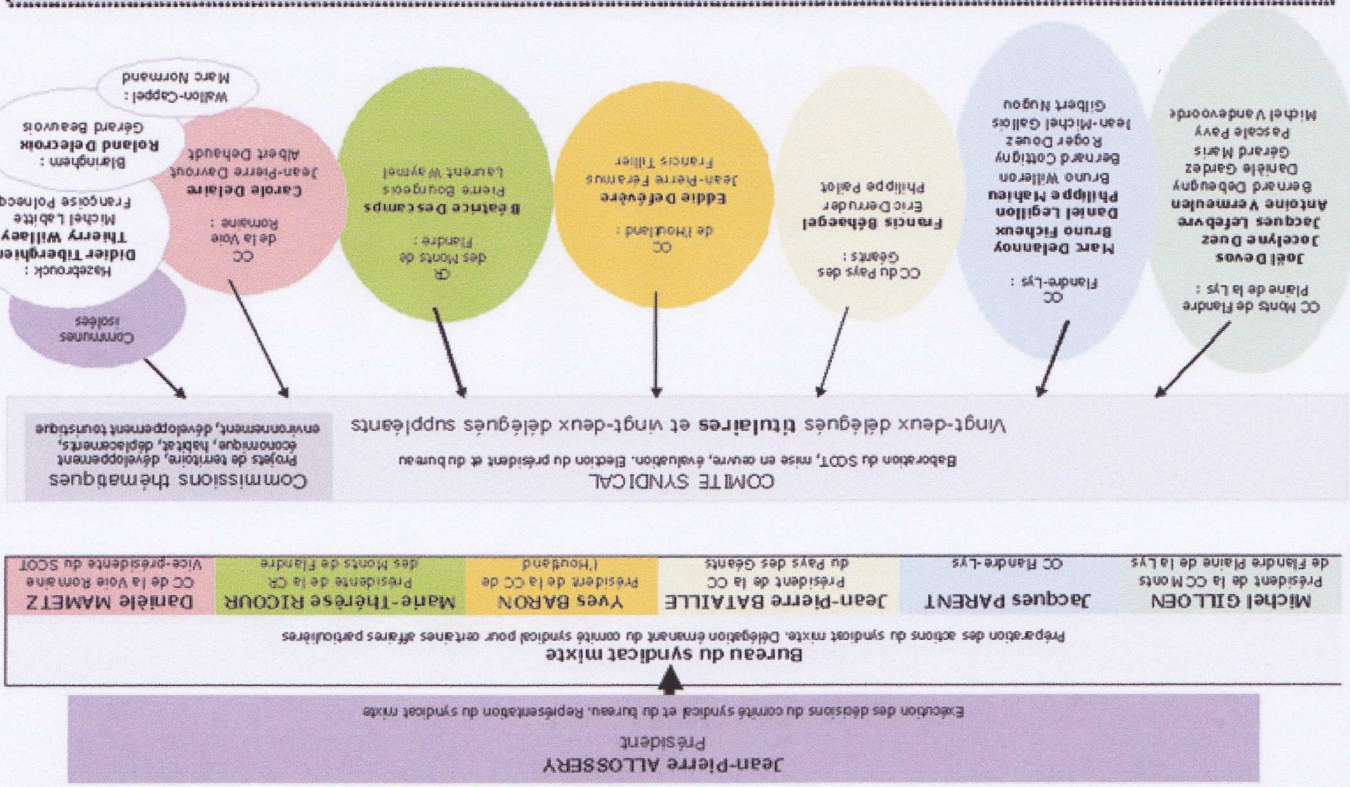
Jean-Pierre ALLOSSERY
Président
Exécution des décisions du comité syndical et du bureau. Représentation du syndicat mixte

Bureau du syndicat mixte
Préparation des actions du syndicat mixte. Délégation émanant du comité syndical pour certaines affaires particulières

| Michel GILLOEN | Jacques PARENT | Jean-Pierre BATAILLE | Yves BARON | Marie-Thérèse RICOUR | Danièle MAMETZ |
|---|---|---|---|---|---|
| Président de la CC Monts de Flandre Plaine de la Lys | CC Flandre-Lys | Président de la CC du Pays des Géants | Président de la CC de l'Houtland | Présidente de la CR des Monts de Flandre | CC de la Voie Romaine Vice-présidente du SCOT |

COMITE SYNDICAL
Elaboration du SCOT, mise en oeuvre, évaluation. Election du président et du bureau
Vingt-deux délégués titulaires et vingt-deux délégués suppléants

Commissions thématiques
Projets de territoire, développement économique, habitat, déplacements, environnement, développement touristique

CC Monts de Flandre Plaine de la Lys :
Joël Devos
Jocelyne Ducz
Jacques Lefebvre
Antoine Vermeulen
Bernard Debeugny
Danièle Gardez
Gérard Maris
Pascale Pavy
Michel Vandevoorde

CC Flandre-Lys :
Marc Delannoy
Daniel Legillon
Philippe Mahieu
Bruno Fichaux
Bruno Willeron
Bernard Cottigny
Roger Douez
Jean-Michel Gallois
Gilbert Nugou

CC du Pays des Géants :
Francis Béhaegel
Eric Derruder
Philippe Paillot

CC de l'Houtland :
Eddie Defévère
Jean-Pierre Feramus
Francis Tillier

CR des Monts de Flandre :
Béatrice Descamps
Pierre Bourgeois
Laurent Waymel

CC de la Voie Romaine :
Carole Delaire
Jean-Pierre Darvout
Albert Dehaudt

Communes isolées

Hazebrouck :
Didier Tiberghien
Thierry Willaey
Michel Labitte
Françoise Polnecq

Blaringhem :
Roland Delecroix
Gérard Beauvois

Wallon-Cappel :
Marc Normand